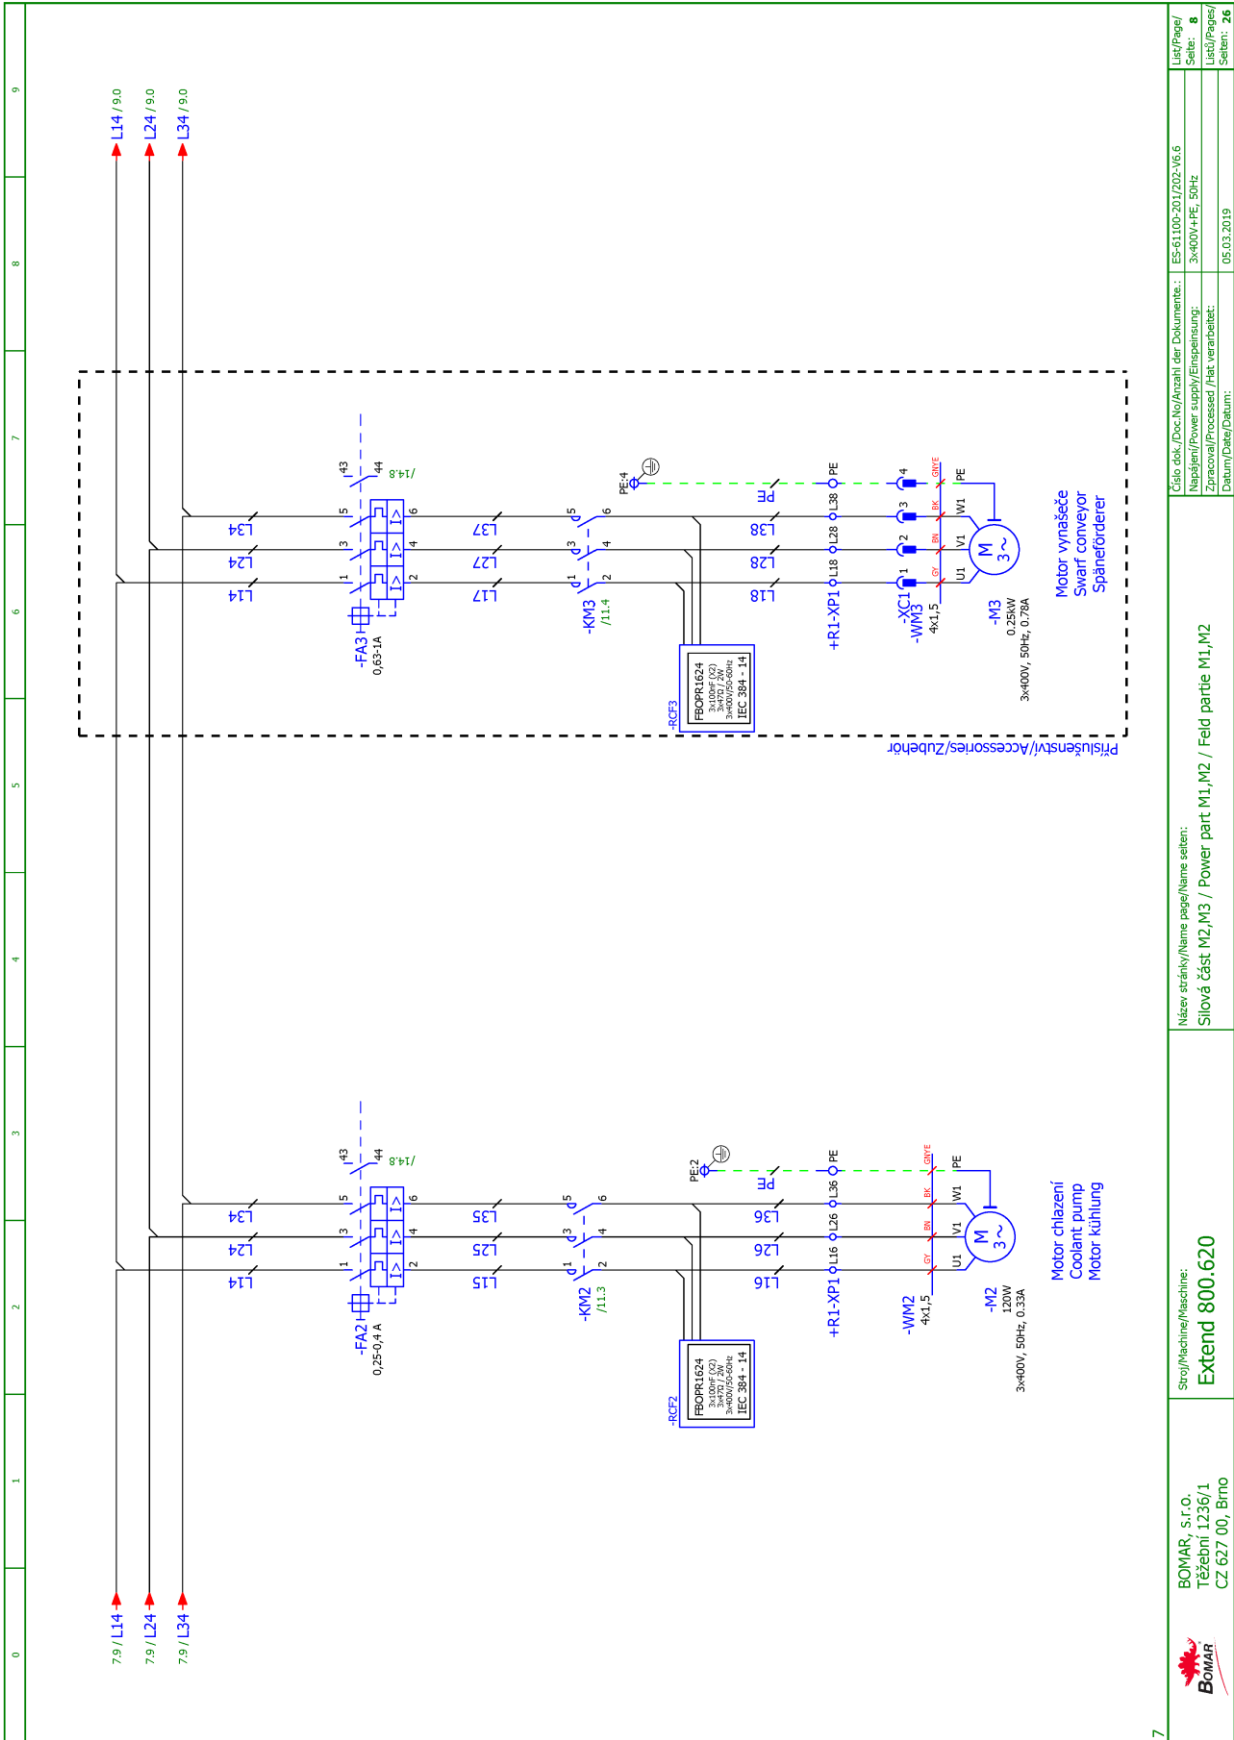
7.9 / L14
7.9 / L24
7.9 / L34

L14 / 9.0
L24 / 9.0
L34 / 9.0

0
1
2
3
4
5
6
7
8
9

L14
L24
L34
-FA2
0,25-0,4 A
43
44
/14.8
1
2
3
4
5
6
L15
L25
L35
-KM2
/11.3
-RCF2
FBOPR1624
3x100nF (X2)
3x47Ω / 2W
3x400V/50-60Hz
IEC 384 - 14
PE:2
PE
L16
L26
L36
+R1-XP1
L16
L26
L36
PE
-WM2
4x1,5
GY
BN
BK
GNYE
U1
V1
W1
PE
M
3~
-M2
120W
3x400V, 50Hz, 0.33A
Motor chlazení
Coolant pump
Motor kühlung

L14
L24
L34
-FA3
0,63-1A
43
44
/14.8
1
2
3
4
5
6
L17
L27
L37
-KM3
/11.4
-RCF3
FBOPR1624
3x100nF (X2)
3x47Ω / 2W
3x400V/50-60Hz
IEC 384 - 14
PE:4
PE
L18
L28
L38
+R1-XP1
L18
L28
L38
PE
-XC1
-WM3
4x1,5
1
2
3
4
GY
BN
BK
GNYE
U1
V1
W1
PE
M
3~
-M3
0.25kW
3x400V, 50Hz, 0.78A
Motor vynašeče
Swarf conveyor
Späneförderer
Příslušenství/Accessories/Zubehör

BOMAR
BOMAR, s.r.o.
Těžební 1236/1
CZ 627 00, Brno
Stroj/Machine/Maschine:
Extend 800.620
Název stránky/Name page/Name seiten:
Silová část M2,M3 / Power part M1,M2 / Feld partie M1,M2
Číslo dok./Doc.No/Anzahl der Dokumente.: ES-61100-201/202-V6.6
Napájení/Power supply/Einspeisung: 3x400V+PE, 50Hz
Zpracoval/Processed /Hat verarbeitet:
Datum/Date/Datum: 05.03.2019
List/Page/ Seite: 8
Listů/Pages/ Seiten: 26
7